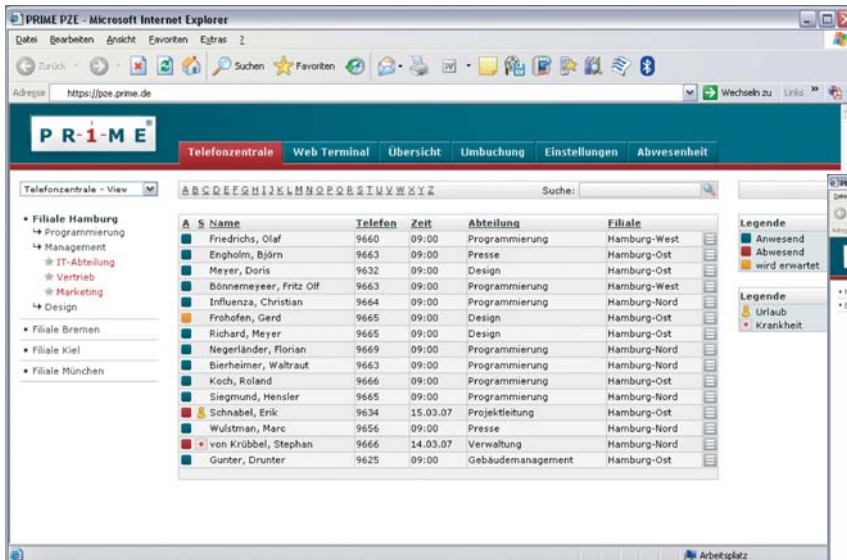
PRIME PZE - Microsoft Internet Explorer

Datei Bearbeiten Ansicht Favoriten Extras ?

Zurück Suchen Favoriten

Adresse https://pze.prime.de

Wechseln zu Links »

PR-I-ME

Telefonzentrale | Web Terminal | Übersicht | Umbuchung | Einstellungen | Abwesenheit

Telefonzentrale - View

A B C D E F G H I J K L M N O P Q R S T U V W X Y Z

Suche:

• Filiale Hamburg
↳ Programmierung
↳ Management
IT-Abteilung
Vertrieb
Marketing
↳ Design

• Filiale Bremen

• Filiale Kiel

• Filiale München

| A | S | Name | Telefon | Zeit | Abteilung | Filiale |
|---|---|---|---|---|---|---|
| | | Friedrichs, Olaf | 9660 | 09:00 | Programmierung | Hamburg-West |
| | | Engholm, Björn | 9663 | 09:00 | Presse | Hamburg-Ost |
| | | Meyer, Doris | 9632 | 09:00 | Design | Hamburg-Ost |
| | | Bönnemeyeer, Fritz Olf | 9663 | 09:00 | Programmierung | Hamburg-West |
| | | Influenza, Christian | 9664 | 09:00 | Programmierung | Hamburg-Nord |
| | | Frohofen, Gerd | 9665 | 09:00 | Design | Hamburg-Ost |
| | | Richard, Meyer | 9665 | 09:00 | Design | Hamburg-Ost |
| | | Negerländer, Florian | 9669 | 09:00 | Programmierung | Hamburg-Nord |
| | | Bierheimer, Waltraut | 9663 | 09:00 | Programmierung | Hamburg-Nord |
| | | Koch, Roland | 9666 | 09:00 | Programmierung | Hamburg-Ost |
| | | Siegmund, Hensler | 9665 | 09:00 | Programmierung | Hamburg-Nord |
| | | Schnabel, Erik | 9634 | 15.03.07 | Projektleitung | Hamburg-Ost |
| | | Wulstman, Marc | 9656 | 09:00 | Presse | Hamburg-Nord |
| | | von Krübbel, Stephan | 9666 | 14.03.07 | Verwaltung | Hamburg-Nord |
| | | Gunter, Drunter | 9625 | 09:00 | Gebäudemanagement | Hamburg-Ost |

Legende
Anwesend
Abwesend
wird erwartet

Legende
Urlaub
Krankheit

Arbeitsplatz